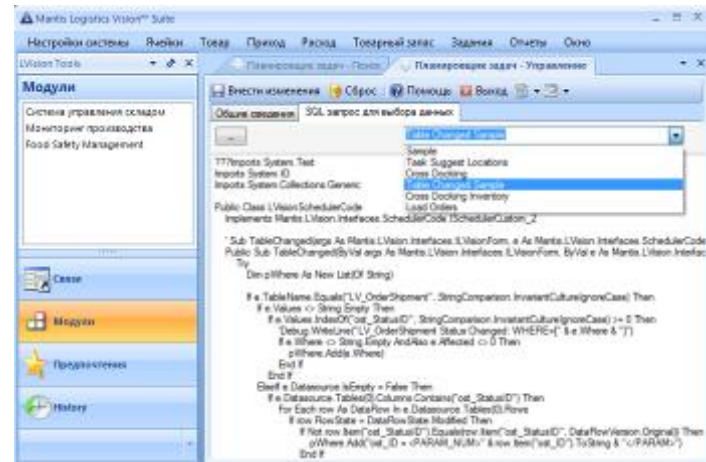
Mantis Logistics Vision™ Suite

Настройки системы Ячейки Товар Приход Расход Товарный запас Задания Отчеты Окно

LVision Tools

Модули

Система управления складом
Мониторинг производства
Food Safety Management

Связи

Модули

Предпочтения

History

Планирование задач - Поиск | Планирование задач - Управление

Внести изменения | Сброс | Помощь | Выход

Общие сведения | SQL запрос для выбора данных

...

Table Changed Sample

Sample
Task Suggest Locations
Cross Docking
Table Changed Sample
Cross Docking Inventory
Load Orders

'Imports System.Text
Imports System.IO
Imports System.Collections.Generic

Public Class LVisionSchedulerCode
Implements Mantis.LVision.Interfaces.ISchedulerCode.ISchedulerCustom_2

' Sub TableChanged(args As Mantis.LVision.Interfaces.ILVisionForm, e As Mantis.LVision.Interfaces.SchedulerCode
Public Sub TableChanged(ByVal args As Mantis.LVision.Interfaces.ILVisionForm, ByVal e As Mantis.LVision.Interfac
Try
Dim pWhere As New List(Of String)

If e.TableName.Equals("LV_OrderShipment", StringComparison.InvariantCultureIgnoreCase) Then
If e.Values <> String.Empty Then
If e.Values.IndexOf("ost_StatusID", StringComparison.InvariantCultureIgnoreCase) >= 0 Then
'Debug.WriteLine("LV_OrderShipment Status Changed: WHERE={" & e.Where & "}")
If e.Where <> String.Empty AndAlso e.Affected <> 0 Then
pWhere.Add(e.Where)
End If
End If
ElseIf e.Datasource.IsEmpty = False Then
If e.Datasource.Tables(0).Columns.Contains("ost_StatusID") Then
For Each row As DataRow In e.Datasource.Tables(0).Rows
If row.RowState = DataRowState.Modified Then
If Not row.Item("ost_StatusID").Equals(row.Item("ost_StatusID", DataRowVersion.Original)) Then
pWhere.Add("ost_ID = <PARAM_NUM>" & row.Item("ost_ID").ToString & "</PARAM>")
End If